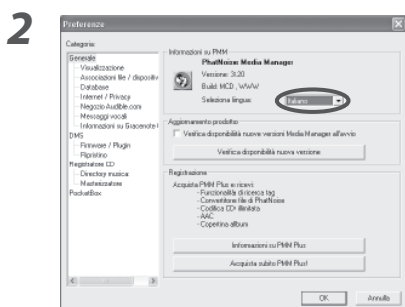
2

Preferenze

Categorie:
Generale
- Visualizzazione
- Associazioni file / dispositiv
- Database
- Internet / Privacy
- Negozio Audible.com
- Messaggi vocali
- Informazioni su Giocenote I
DMS
- Firmware / Plugin
- Ripristino
Registratore CD
- Directory musica
- Masterizzatore
PocketBox

Informazioni su PMM
PhatNoise Media Manager
Versione: 3.20
Build: MCD , WWW
Seleziona lingua: Italiano

Aggiornamento prodotto
Verifica disponibilità nuove versioni Media Manager all'avvio
Verifica disponibilità nuova versione

Registrazione
Acquista PMM Plus e ricevi:
-Funzionalità di ricerca tag
-Convertitore file di PhatNoise
-Codifica CD illimitata
-AAC
-Copertina album

Informazioni su PMM Plus
Acquista subito PMM Plus!

OK
Annulla